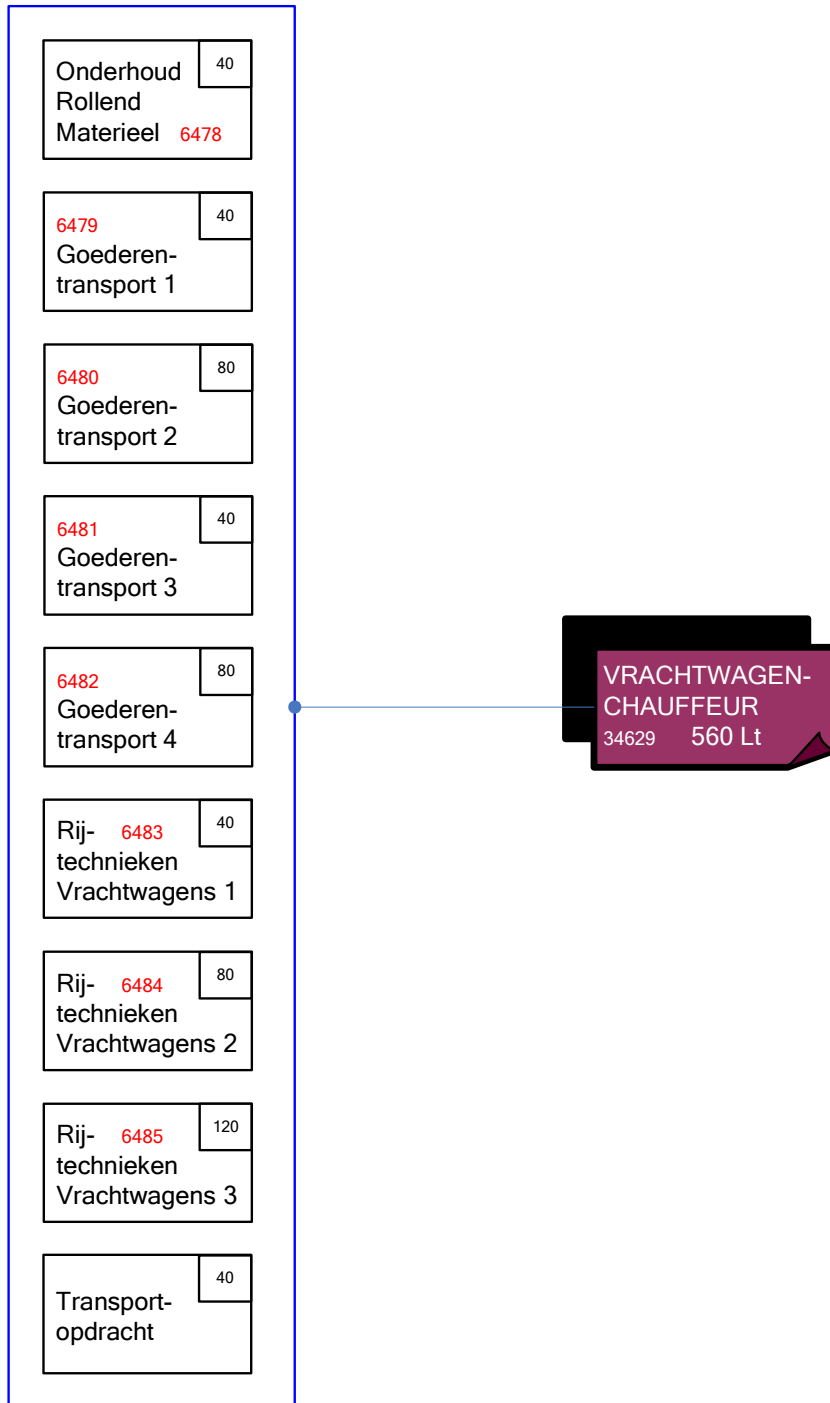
Onderhoud Rollend Materieel 6478
40

6479
Goederentransport 1
40

6480
Goederentransport 2
80

6481
Goederentransport 3
40

6482
Goederentransport 4
80

Rij- 6483
technieken Vrachtwagens 1
40

Rij- 6484
technieken Vrachtwagens 2
80

Rij- 6485
technieken Vrachtwagens 3
120

Transportopdracht
40

VRACHTWAGEN-CHAUFFEUR
34629 560 Lt